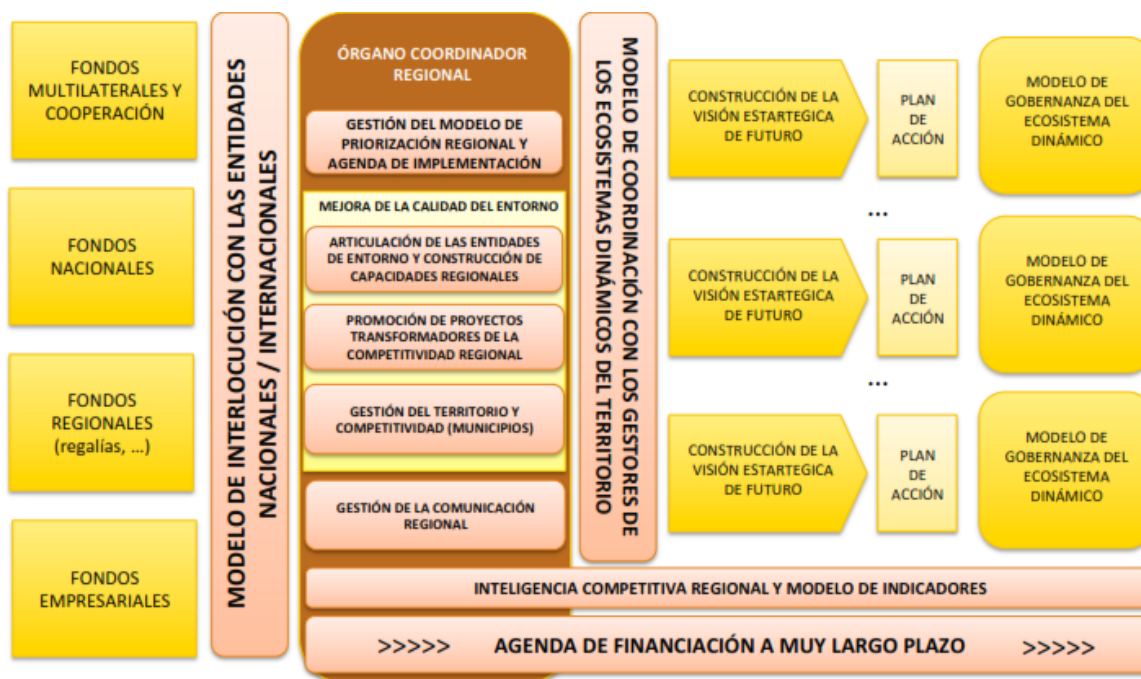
FONDOS MULTILATERALES Y COOPERACIÓN

FONDOS NACIONALES

FONDOS REGIONALES (regalías, ...)

FONDOS EMPRESARIALES

MODELO DE INTERLOCUCIÓN CON LAS ENTIDADES NACIONALES / INTERNACIONALES

ÓRGANO COORDINADOR REGIONAL

GESTIÓN DEL MODELO DE PRIORIZACIÓN REGIONAL Y AGENDA DE IMPLEMENTACIÓN

MEJORA DE LA CALIDAD DEL ENTORNO

ARTICULACIÓN DE LAS ENTIDADES DE ENTORNO Y CONSTRUCCIÓN DE CAPACIDADES REGIONALES

PROMOCIÓN DE PROYECTOS TRANSFORMADORES DE LA COMPETITIVIDAD REGIONAL

GESTIÓN DEL TERRITORIO Y COMPETITIVIDAD (MUNICIPIOS)

GESTIÓN DE LA COMUNICACIÓN REGIONAL

MODELO DE COORDINACIÓN CON LOS GESTORES DE LOS ECOSISTEMAS DINÁMICOS DEL TERRITORIO

CONSTRUCCIÓN DE LA VISIÓN ESTARTEGICA DE FUTURO

PLAN DE ACCIÓN

MODELO DE GOBERNANZA DEL ECOSISTEMA DINÁMICO

...

CONSTRUCCIÓN DE LA VISIÓN ESTARTEGICA DE FUTURO

PLAN DE ACCIÓN

MODELO DE GOBERNANZA DEL ECOSISTEMA DINÁMICO

...

CONSTRUCCIÓN DE LA VISIÓN ESTARTEGICA DE FUTURO

PLAN DE ACCIÓN

MODELO DE GOBERNANZA DEL ECOSISTEMA DINÁMICO

INTELIGENCIA COMPETITIVA REGIONAL Y MODELO DE INDICADORES

>>>>> AGENDA DE FINANCIACIÓN A MUY LARGO PLAZO >>>>>